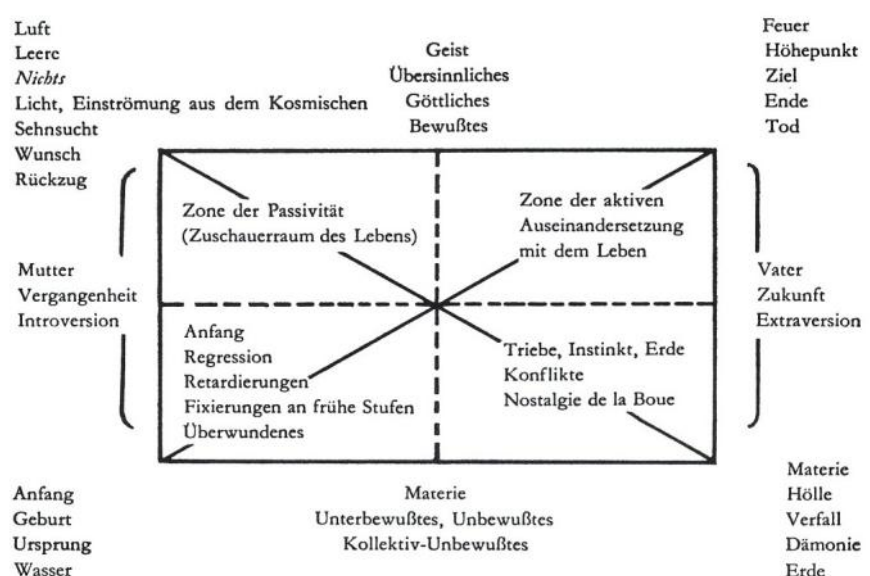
Luft
Leere
*Nichts*
Licht, Einströmung aus dem Kosmischen
Sehnsucht
Wunsch
Rückzug

Geist
Übersinnliches
Göttliches
Bewußtes

Feuer
Höhepunkt
Ziel
Ende
Tod

Zone der Passivität (Zuschauerraum des Lebens)

Zone der aktiven Auseinandersetzung mit dem Leben

Mutter
Vergangenheit
Introversion

Vater
Zukunft
Extraversion

Anfang
Regression
Retardierungen
Fixierungen an frühe Stufen
Überwundenes

Triebe, Instinkt, Erde
Konflikte
Nostalgie de la Boue

Anfang
Geburt
Ursprung
Wasser

Materie
Unterbewußtes, Unbewußtes
Kollektiv-Unbewußtes

Materie
Hölle
Verfall
Dämonie
Erde